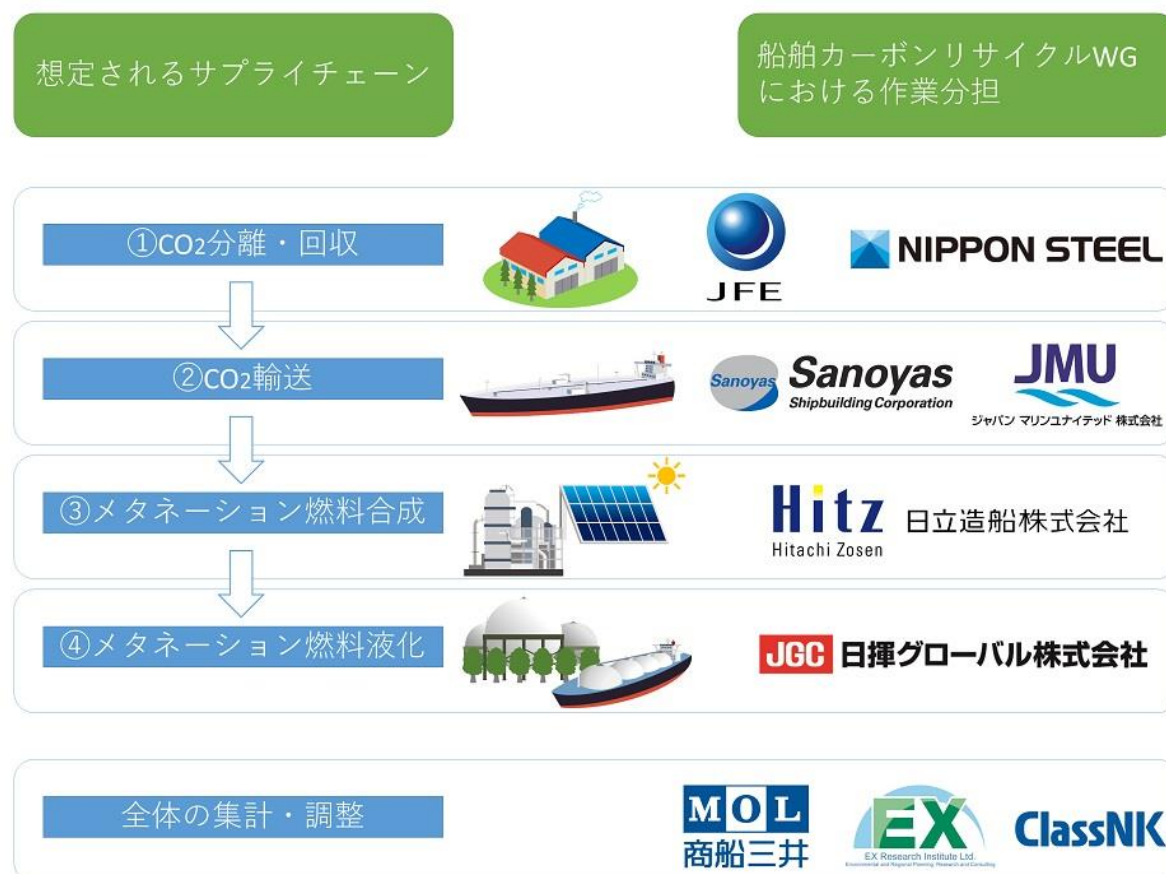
想定されるサプライチェーン

船舶カーボンリサイクルWGにおける作業分担

①$CO_2$分離・回収

JFE

NIPPON STEEL

②$CO_2$輸送

Sanoyas Sanoyas Shipbuilding Corporation

JMU ジャパン マリンユナイテッド 株式会社

③メタネーション燃料合成

Hitz Hitachi Zosen 日立造船株式会社

④メタネーション燃料液化

JGC 日揮グローバル株式会社

全体の集計・調整

MOL 商船三井

EX EX Research Institute Ltd. Environmental and Regional Planning, Research and Consulting

ClassNK